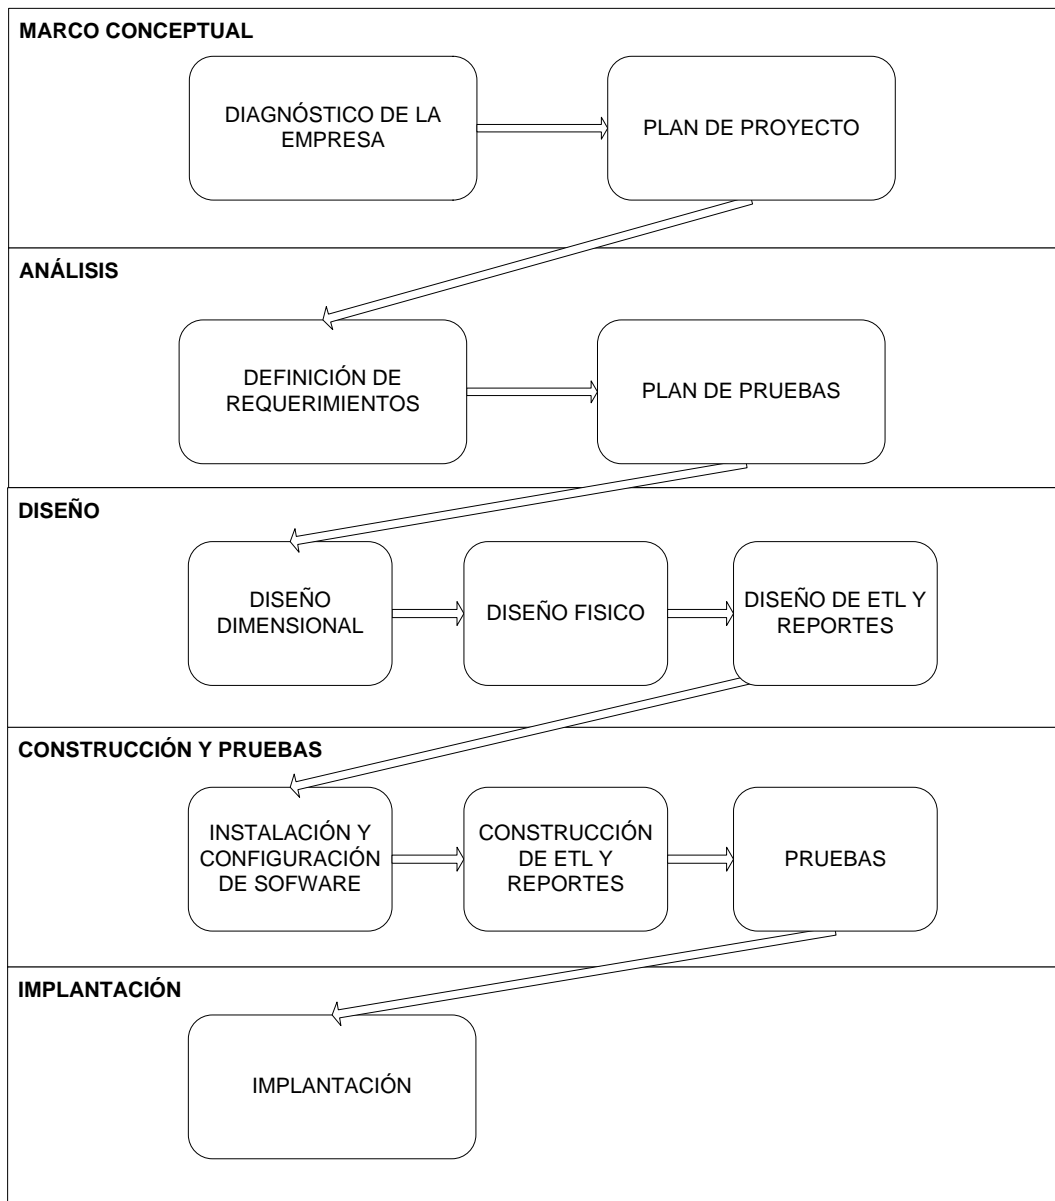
MARCO CONCEPTUAL

DIAGNÓSTICO DE LA EMPRESA

PLAN DE PROYECTO

ANÁLISIS

DEFINICIÓN DE REQUERIMIENTOS

PLAN DE PRUEBAS

DISEÑO

DISEÑO DIMENSIONAL

DISEÑO FISICO

DISEÑO DE ETL Y REPORTES

CONSTRUCCIÓN Y PRUEBAS

INSTALACIÓN Y CONFIGURACIÓN DE SOFWARE

CONSTRUCCIÓN DE ETL Y REPORTES

PRUEBAS

IMPLANTACIÓN

IMPLANTACIÓN